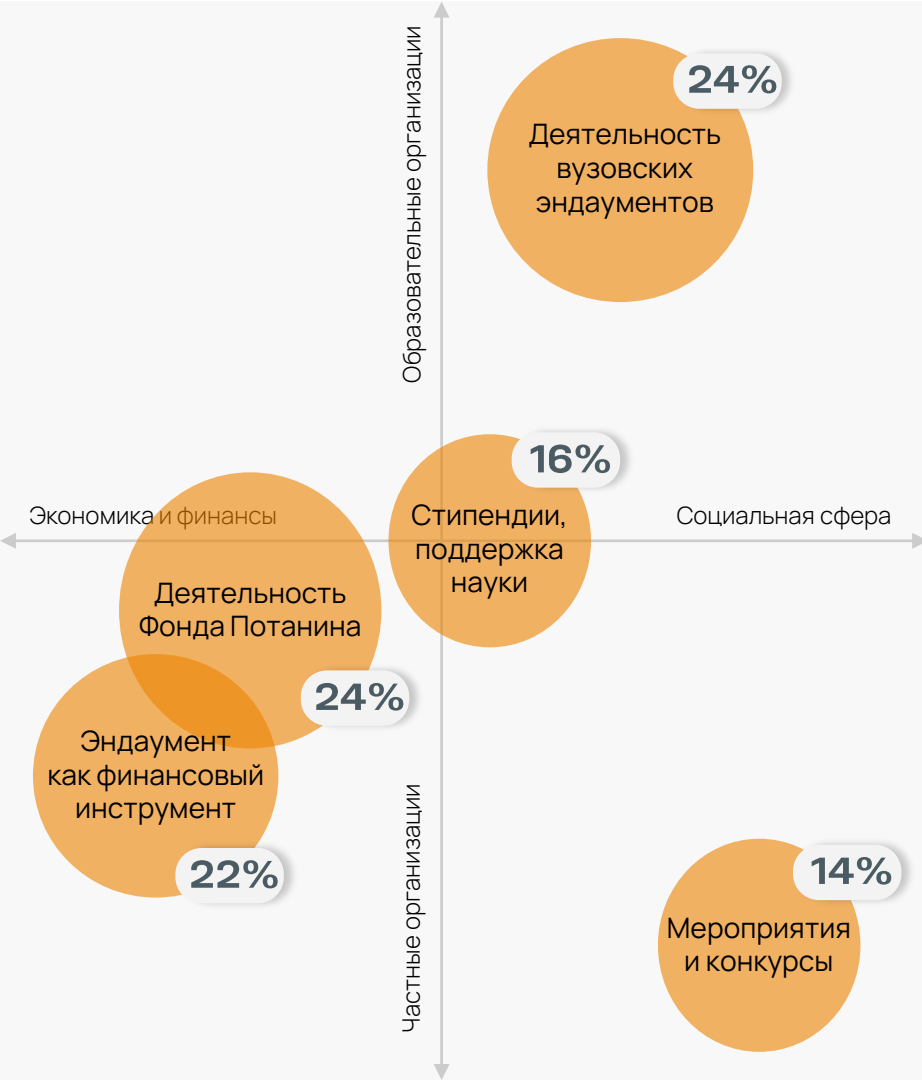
Образовательные организации

24%
Деятельность вузовских эндаументов

16%
Стипендии, поддержка науки

Экономика и финансы

Социальная сфера

Деятельность Фонда Потанина
24%

Эндаумент как финансовый инструмент
22%

Частные организации

14%
Мероприятия и конкурсы